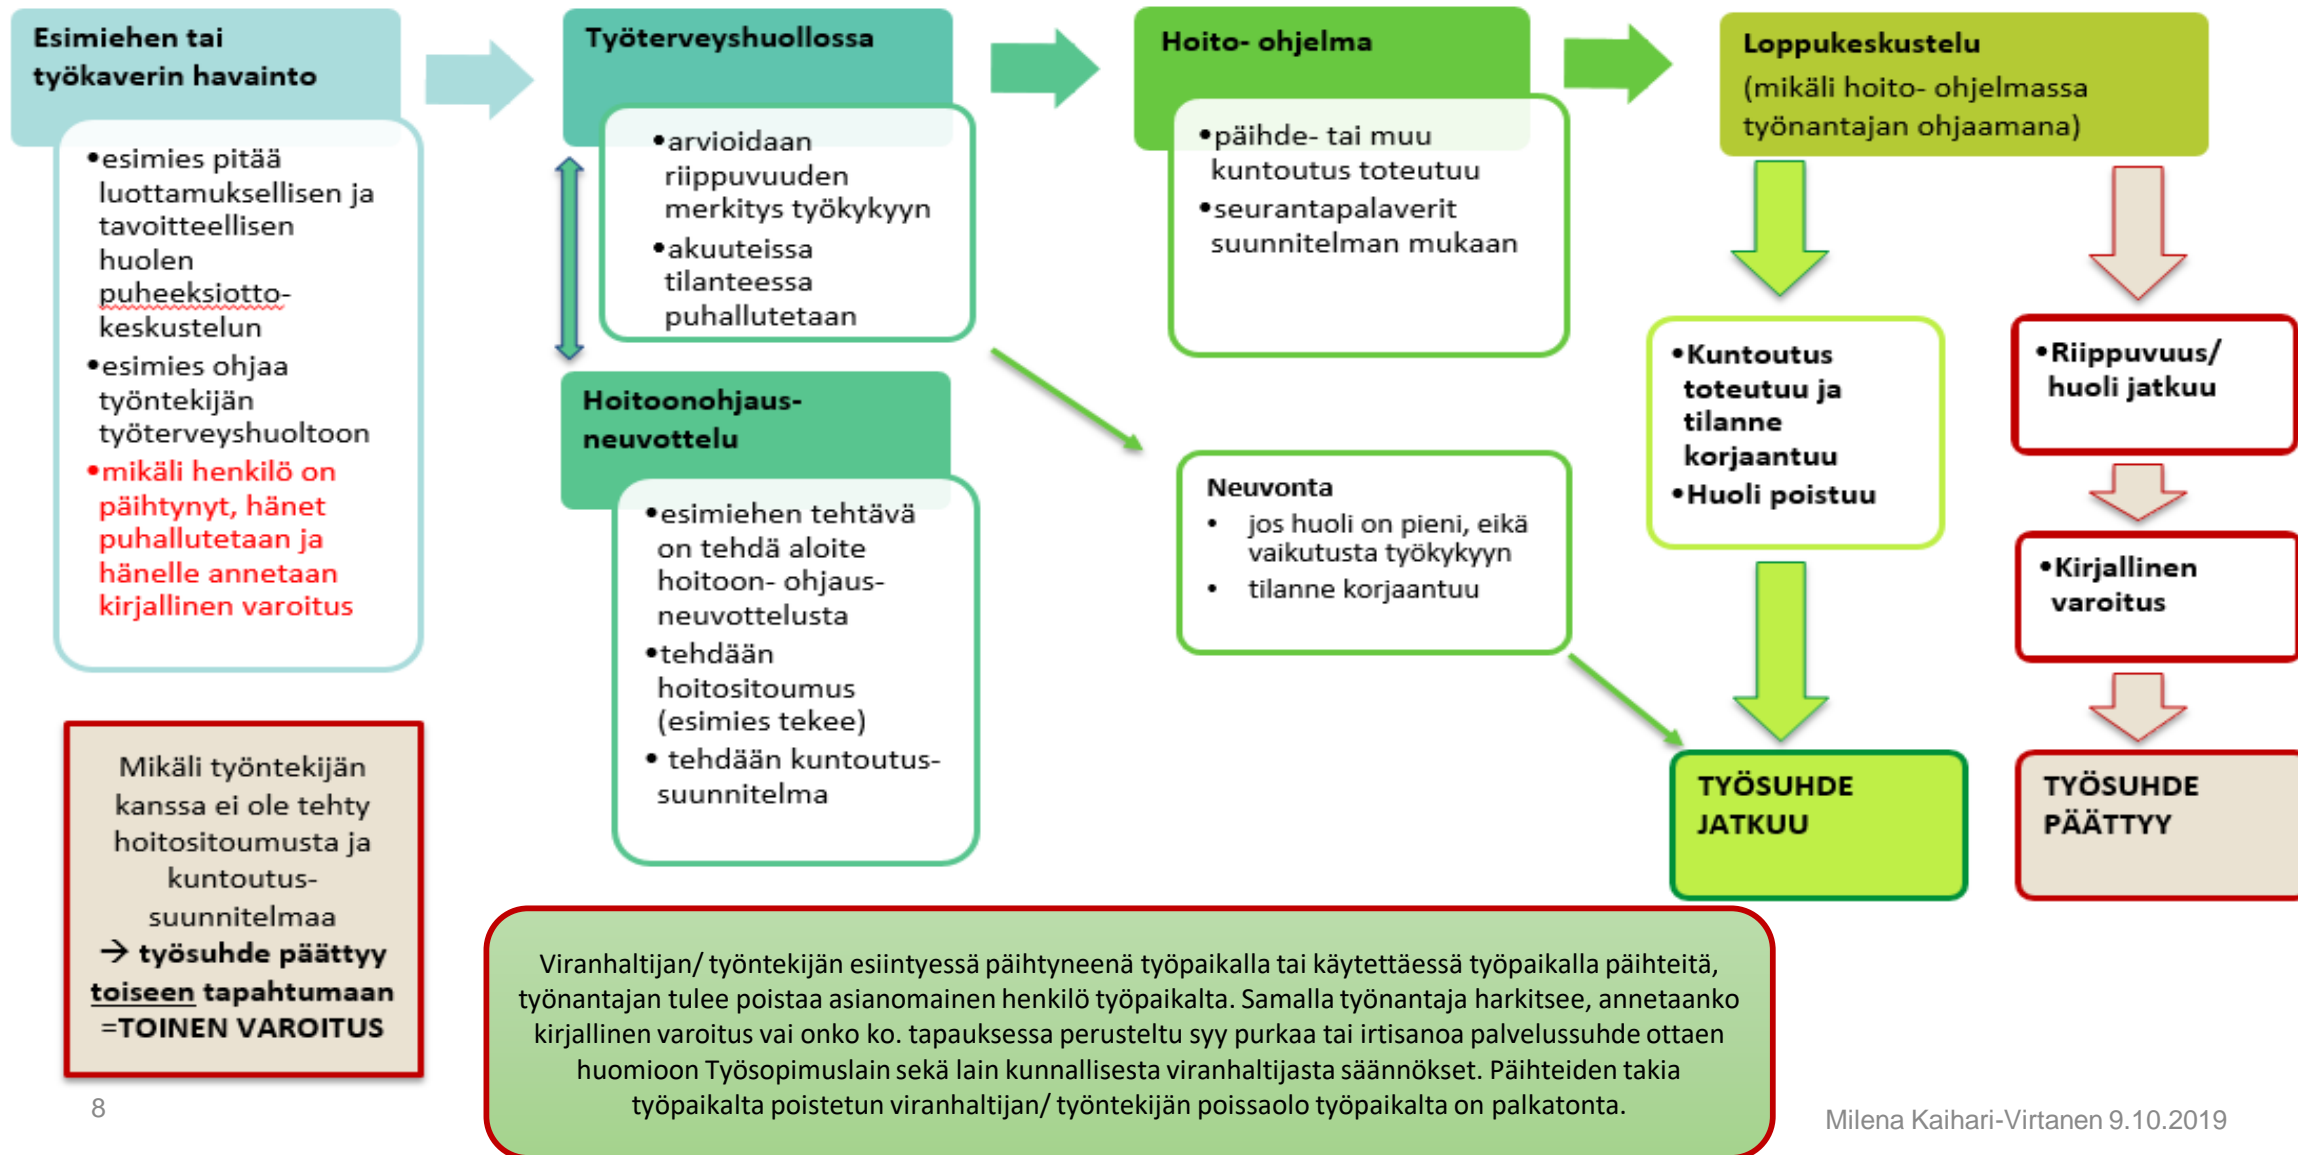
Esimiehen tai työkaverin havainto

- esimies pitää luottamuksellisen ja tavoitteellisen huolen puheeksiotto-keskustelun
- esimies ohjaa työntekijän työterveyshuoltoon
- mikäli henkilö on päihtynyt, hänet puhallutetaan ja hänelle annetaan kirjallinen varoitus

Työterveyshuollossa

- arvioidaan riippuvuuden merkitys työkykyyn
- akuuteissa tilanteessa puhallutetaan

Hoitoonohjaus-neuvottelu

- esimiehen tehtävä on tehdä aloite hoitoon- ohjaus-neuvottelusta
- tehdään hoitositoumus (esimies tekee)
- tehdään kuntoutus-suunnitelma

Hoito- ohjelma

- päihde- tai muu kuntoutus toteutuu
- seurantapalaverit suunnitelman mukaan

Neuvonta

- jos huoli on pieni, eikä vaikutusta työkykyyn
- tilanne korjaantuu

Loppukeskustelu (mikäli hoito- ohjelmassa työnantajan ohjaamana)

- Kuntoutus toteutuu ja tilanne korjaantuu
- Huoli poistuu

TYÖSUHDE JATKUU

- Riippuvuus/ huoli jatkuu

- Kirjallinen varoitus

TYÖSUHDE PÄÄTTYY

Mikäli työntekijän kanssa ei ole tehty hoitositoumusta ja kuntoutus-suunnitelmaa
→ työsuhde päättyy toiseen tapahtumaan =TOINEN VAROITUS

Viranhaltijan/ työntekijän esiintyessä päihtyneenä työpaikalla tai käytettäessä työpaikalla päihteitä, työnantajan tulee poistaa asianomainen henkilö työpaikalta. Samalla työnantaja harkitsee, annetaanko kirjallinen varoitus vai onko ko. tapauksessa perusteltu syy purkaa tai irtisanoa palvelussuhde ottaen huomioon Työsopimuslain sekä lain kunnallisesta viranhaltijasta säännökset. Päihteiden takia työpaikalta poistetun viranhaltijan/ työntekijän poissaolo työpaikalta on palkatonta.

8

Milena Kaihari-Virtanen 9.10.2019